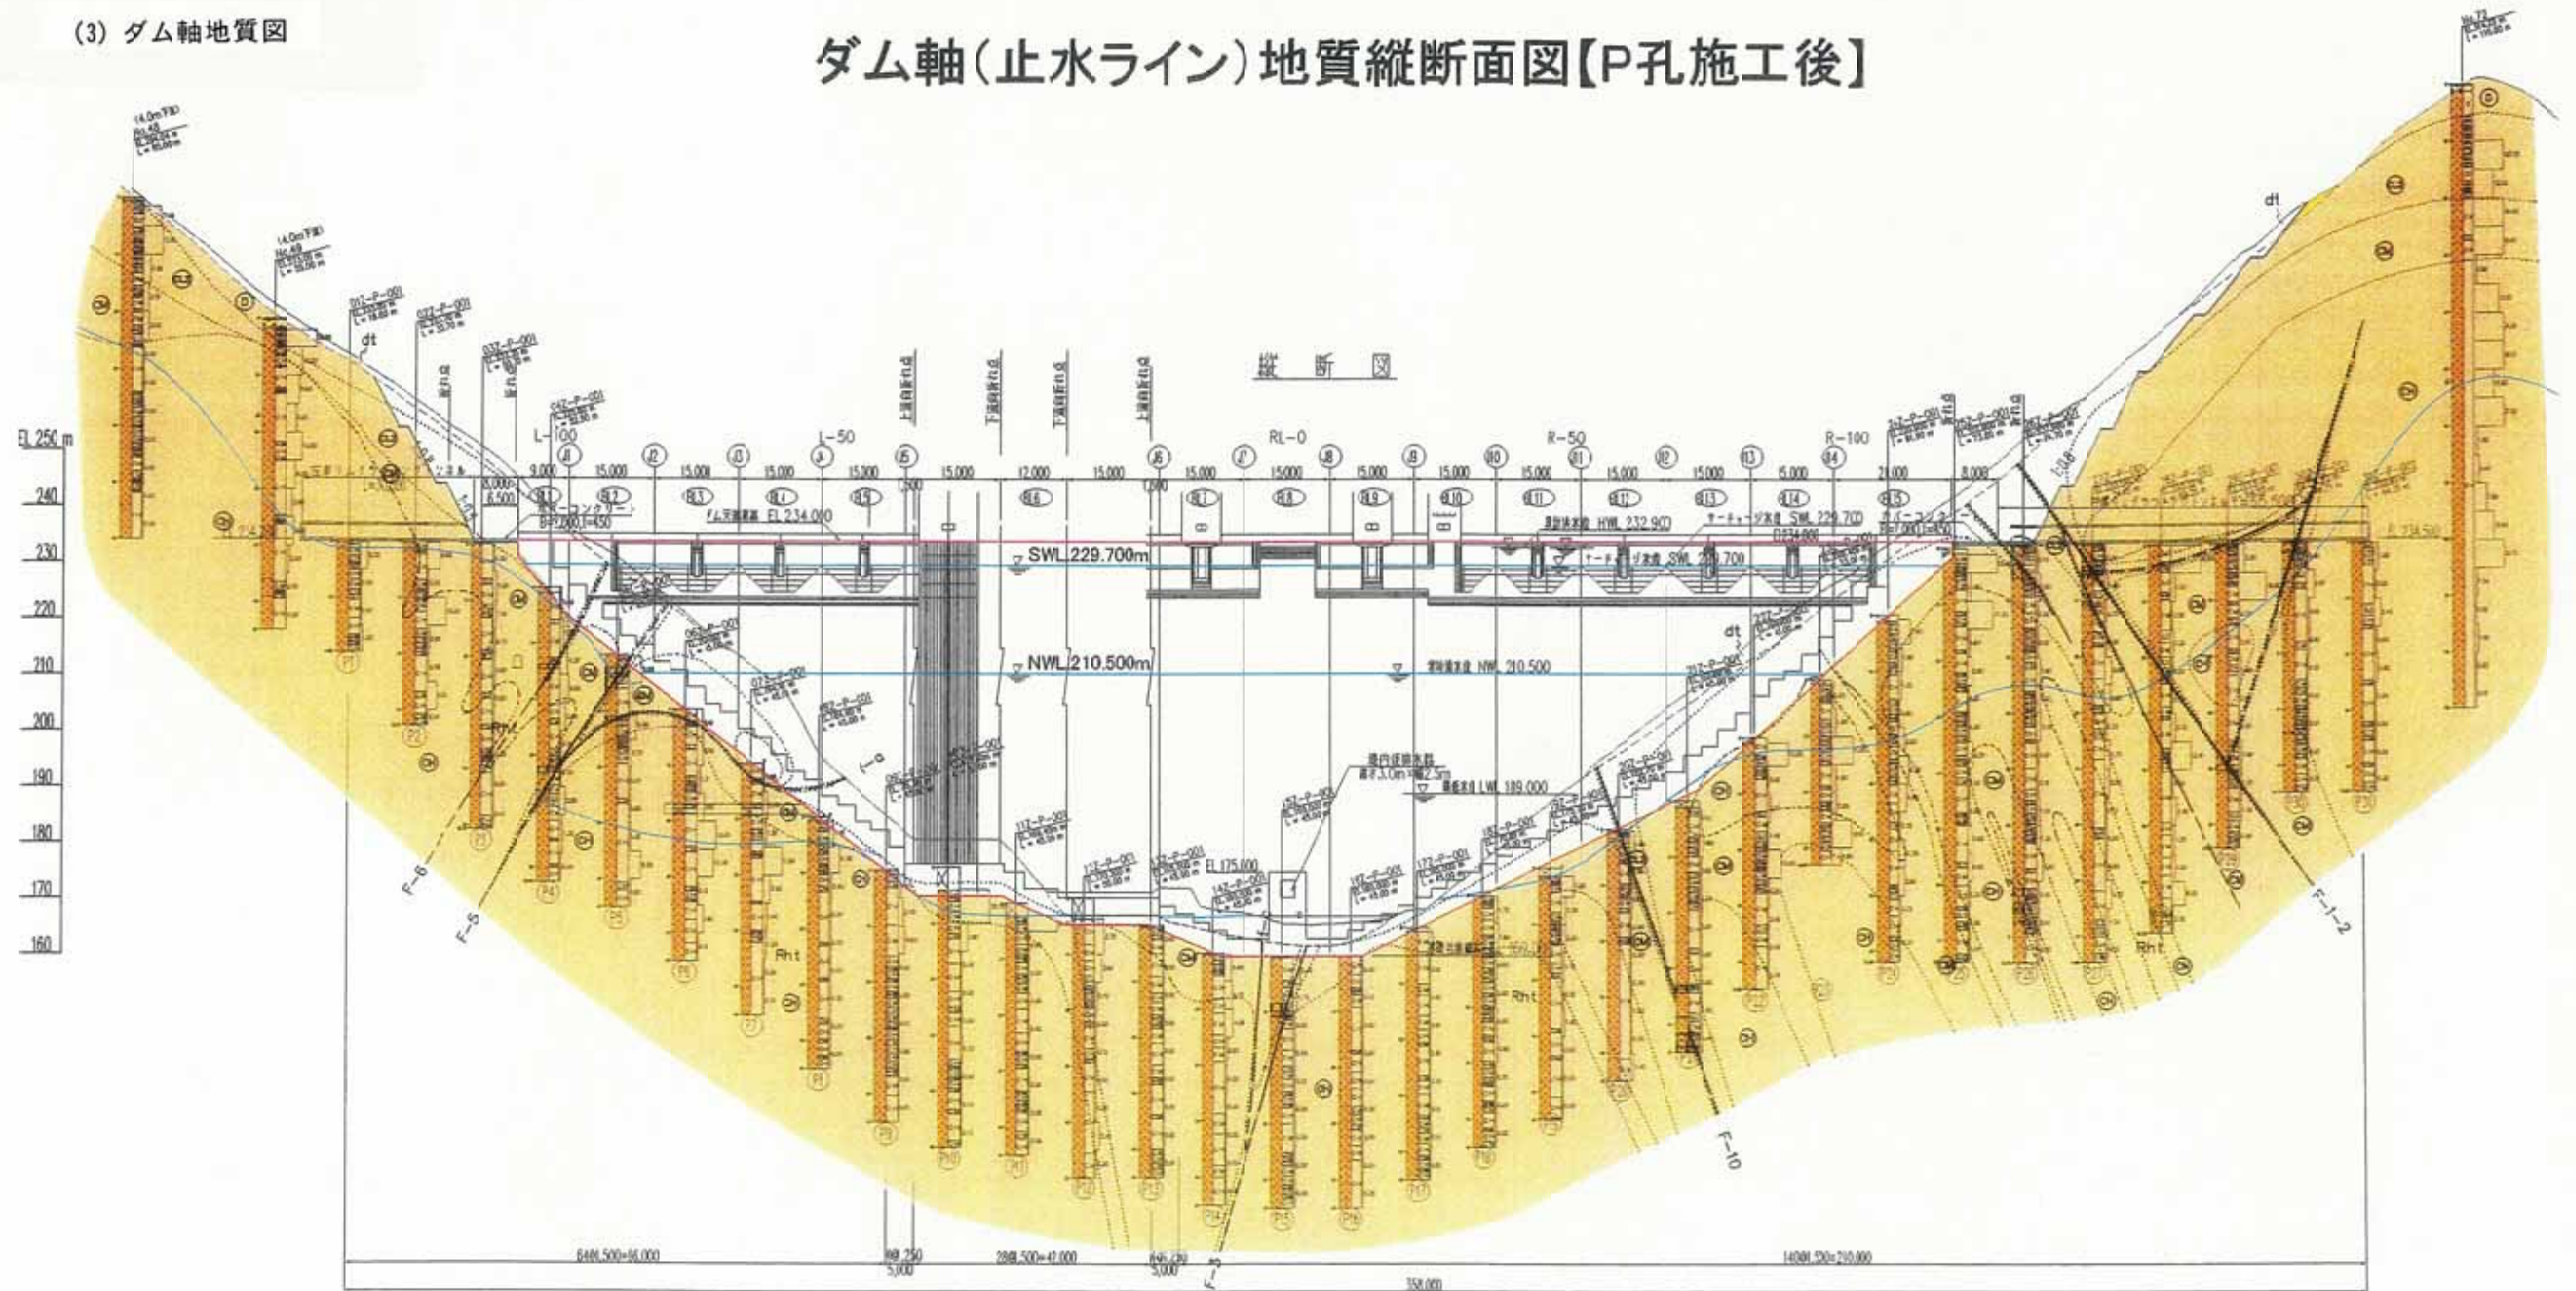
(3) ダム軸地質図

ダム軸（止水ライン）地質縦断面図【P孔施工後】

縦断図

EL 250 m
240
230
220
210
200
190
180
170
160

L-100
L-50
RL-0
R-50
R-100

J1 J2 J3 J4 J5 J6 J7 J8 J9 J10 J11 J12 J13 J14

9.000 15.000 15.000 15.000 15.000 15.000 15.000 12.000 15.000 15.000 15.000 15.000 15.000 15.000 15.000 15.000 15.000 5.000 21.000 8.000

BL1 BL2 BL3 BL4 BL5 BL6 BL7 BL8 BL9 BL10 BL11 BL12 BL13 BL14 BL15

ダム天端標高 EL 234.000

SWL 229.700m
NWL 210.500m

洪水時満水位 HWL 232.900
サーチャージ水位 SWL 229.700
常時満水位 NWL 210.500
最低水位 LWL 189.000

EL 175.000

上流面折れ点
下流面折れ点
下流面折れ点
上流面折れ点

dt
dt
dt
Rht
Rht
Rht
Rht

F-6
F-5
F-3
F-10
F-1-2

6@8.500=51.000
2@8.500=17.000
14@8.500=210.000
5.000
5.000
358.000